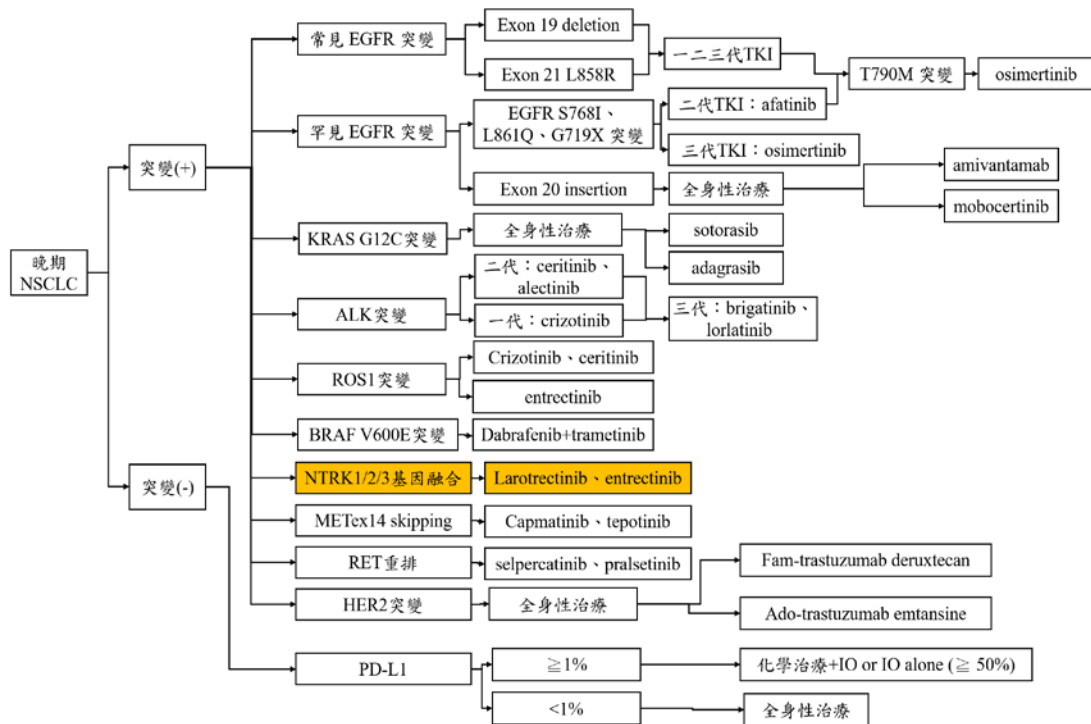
晚期 NSCLC

突變(+)

常見 EGFR 突變

Exon 19 deletion

Exon 21 L858R

一二三代TKI

T790M 突變

osimertinib

罕見 EGFR 突變

EGFR S768I、L861Q、G719X 突變

二代TKI：afatinib

三代TKI：osimertinib

Exon 20 insertion

全身性治療

amivantamab

mobocertinib

KRAS G12C突變

全身性治療

sotorasib

adagrasib

ALK突變

二代：ceritinib、alectinib

一代：crizotinib

三代：brigatinib、lorlatinib

ROS1突變

Crizotinib、ceritinib

entrectinib

BRAF V600E突變

Dabrafenib+trametinib

突變(-)

NTRK1/2/3基因融合

Larotrectinib、entrectinib

METex14 skipping

Capmatinib、tepotinib

RET重排

selpercatinib、pralsetinib

HER2突變

全身性治療

Fam-trastuzumab deruxtecan

Ado-trastuzumab emtansine

PD-L1

≧1%

化學治療+IO or IO alone (≧ 50%)

<1%

全身性治療